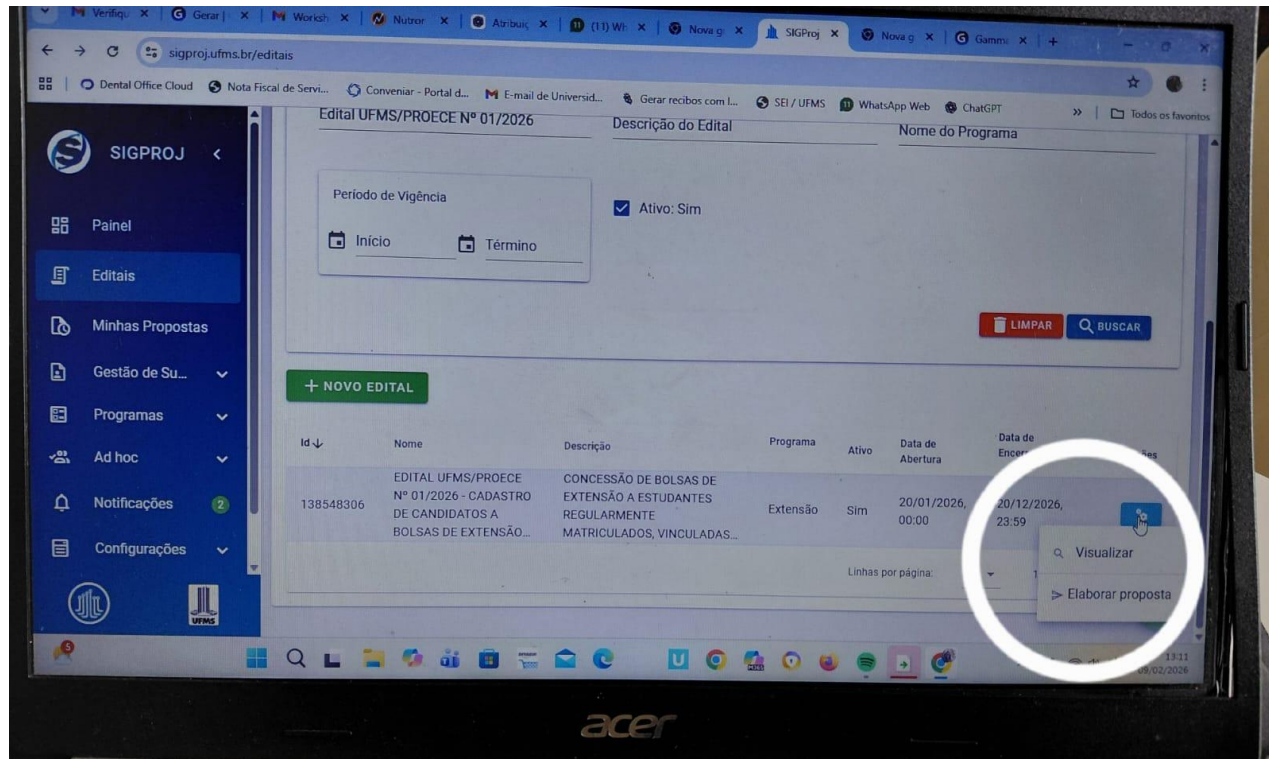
Verifiqu | Gerar | Worksh | Nutror | Atribuiç | (11) Wh | Nova g | SIGProj | Nova g | Gamm

sigproj.ufms.br/editais

Dental Office Cloud | Nota Fiscal de Servi... | Conveniar - Portal d... | E-mail de Universid... | Gerar recibos com l... | SEI / UFMS | WhatsApp Web | ChatGPT | Todos os favoritos

SIGPROJ

Painel
Editais
Minhas Propostas
Gestão de Su...
Programas
Ad hoc
Notificações 2
Configurações

UFMS

Edital UFMS/PROECE Nº 01/2026
Descrição do Edital
Nome do Programa

Período de Vigência
Início
Término

Ativo: Sim

LIMPAR
BUSCAR

+ NOVO EDITAL

| Id | Nome | Descrição | Programa | Ativo | Data de Abertura | Data de Encer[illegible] | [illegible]ões |
|---|---|---|---|---|---|---|---|
| 138548306 | EDITAL UFMS/PROECE Nº 01/2026 - CADASTRO DE CANDIDATOS A BOLSAS DE EXTENSÃO... | CONCESSÃO DE BOLSAS DE EXTENSÃO A ESTUDANTES REGULARMENTE MATRICULADOS, VINCULADAS... | Extensão | Sim | 20/01/2026, 00:00 | 20/12/2026, 23:59 | |

Linhas por página:

Visualizar
Elaborar proposta

13:11
09/02/2026

acer